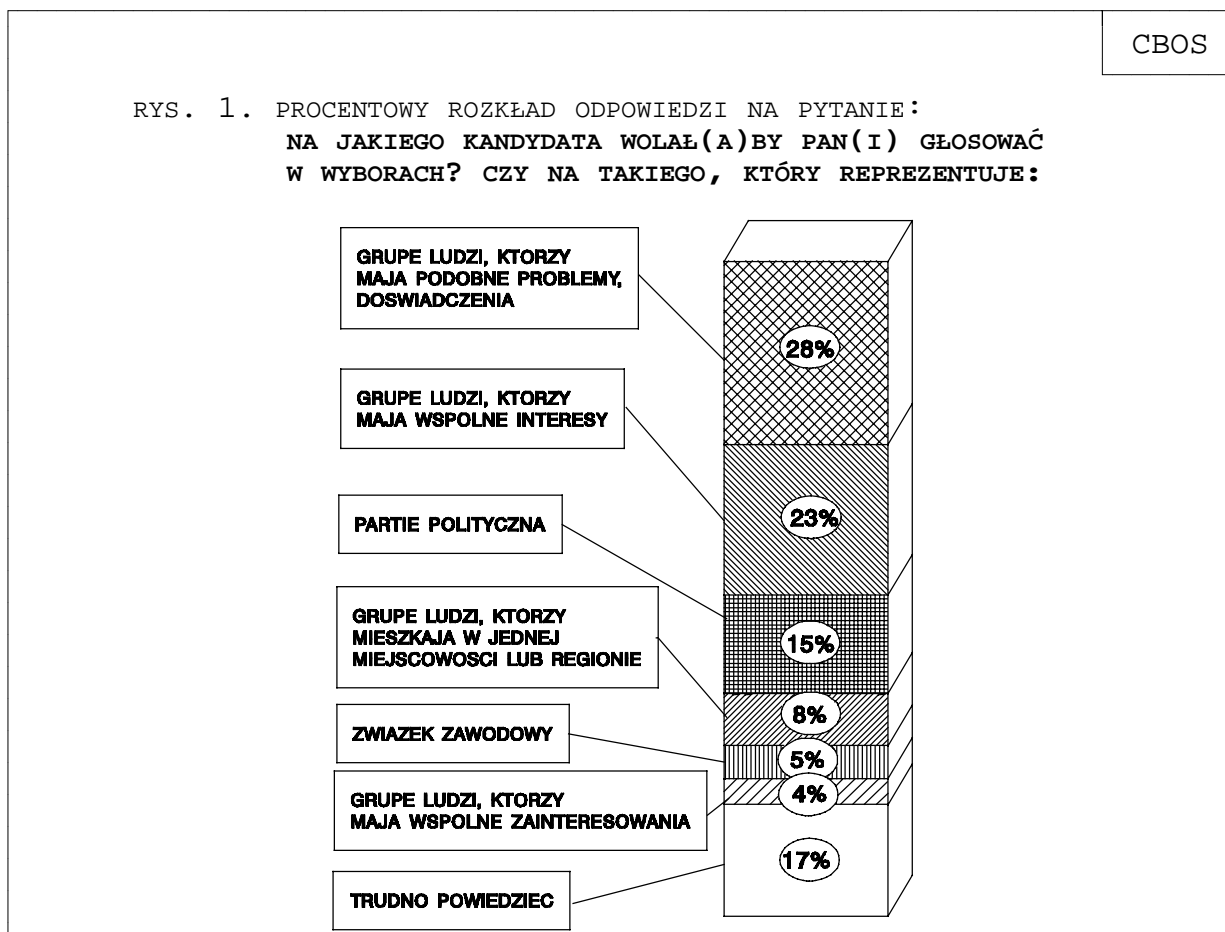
CBOS

RYS. 1. PROCENTOWY ROZKŁAD ODPOWIEDZI NA PYTANIE:
NA JAKIEGO KANDYDATA WOLAŁ(A)BY PAN(I) GŁOSOWAĆ W WYBORACH? CZY NA TAKIEGO, KTÓRY REPREZENTUJE:

GRUPE LUDZI, KTORZY MAJA PODOBNE PROBLEMY, DOSWIADCZENIA

28%

GRUPE LUDZI, KTORZY MAJA WSPOLNE INTERESY

23%

PARTIE POLITYCZNA

15%

GRUPE LUDZI, KTORZY MIESZKAJA W JEDNEJ MIEJSCOWOSCI LUB REGIONIE

8%

ZWIAZEK ZAWODOWY

5%

GRUPE LUDZI, KTORZY MAJA WSPOLNE ZAINTERESOWANIA

4%

17%

TRUDNO POWIEDZIEC